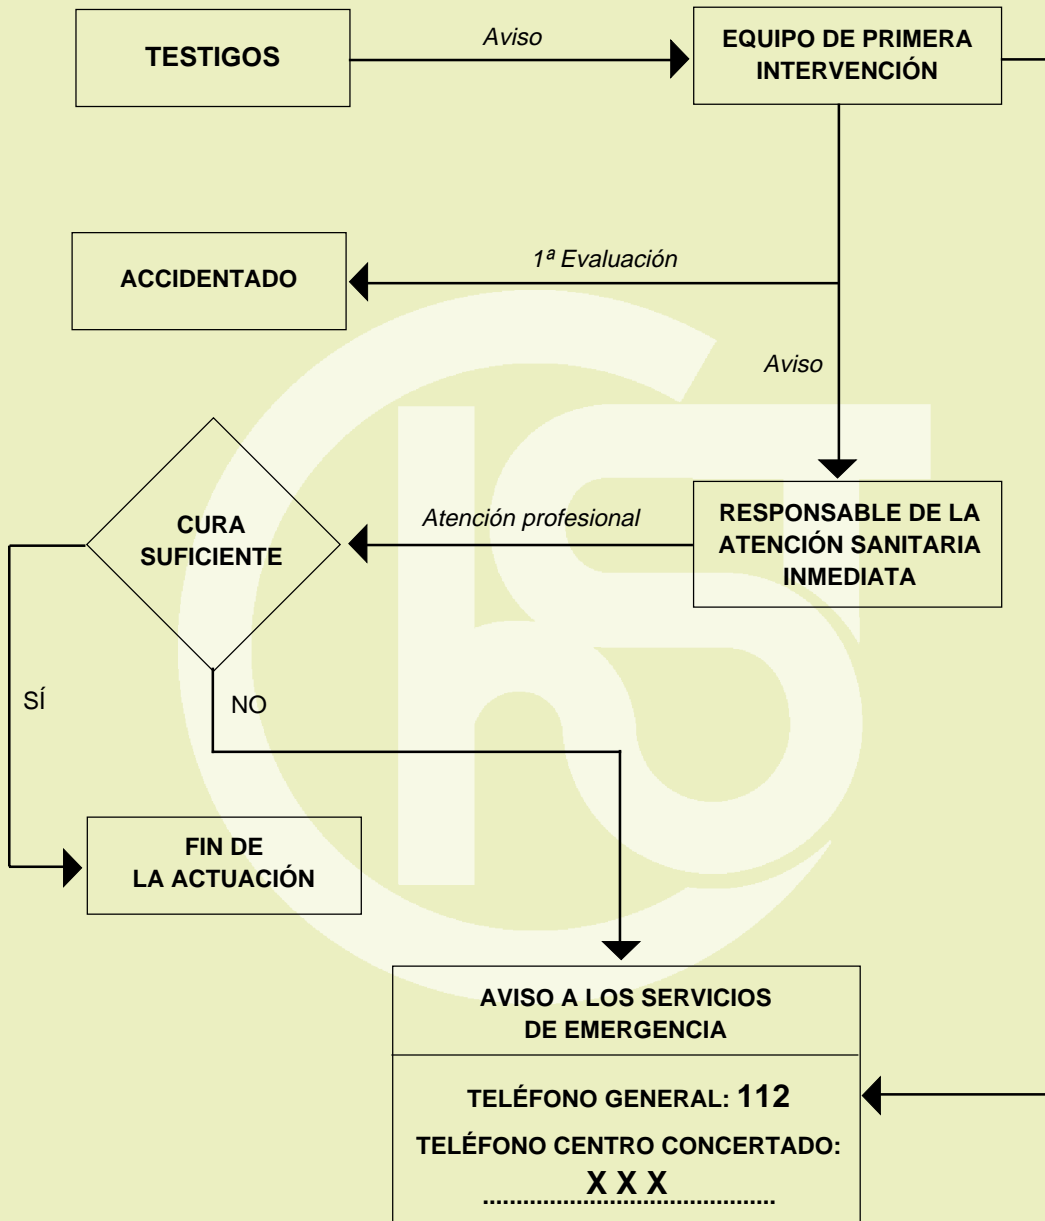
TESTIGOS

Aviso

EQUIPO DE PRIMERA INTERVENCIÓN

ACCIDENTADO

1ª Evaluación

Aviso

CURA SUFICIENTE

Atención profesional

RESPONSABLE DE LA ATENCIÓN SANITARIA INMEDIATA

SÍ

NO

FIN DE LA ACTUACIÓN

AVISO A LOS SERVICIOS DE EMERGENCIA

TELÉFONO GENERAL: 112

TELÉFONO CENTRO CONCERTADO:

X X X